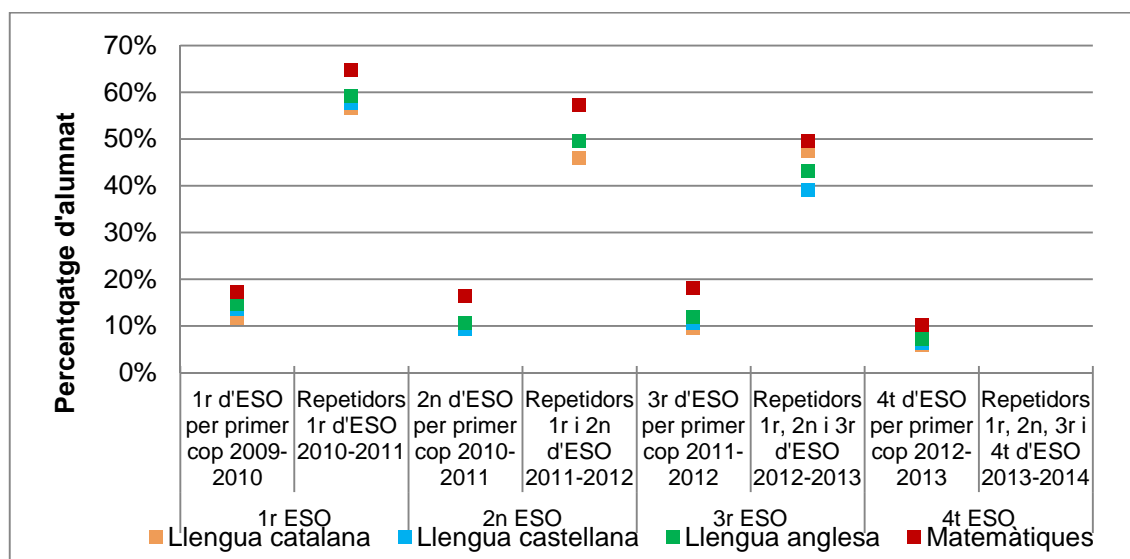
70%
60%
50%
40%
30%
20%
10%
0%

Percentqatge d'alumnat

| 1r d'ESO per primer cop 2009-2010 | Repetidors 1r d'ESO 2010-2011 | 2n d'ESO per primer cop 2010-2011 | Repetidors 1r i 2n d'ESO 2011-2012 | 3r d'ESO per primer cop 2011-2012 | Repetidors 1r, 2n i 3r d'ESO 2012-2013 | 4t d'ESO per primer cop 2012-2013 | Repetidors 1r, 2n, 3r i 4t d'ESO 2013-2014 |
|---|---|---|---|---|---|---|---|
| 1r ESO | | 2n ESO | | 3r ESO | | 4t ESO | |

Llengua catalana
Llengua castellana
Llengua anglesa
Matemàtiques